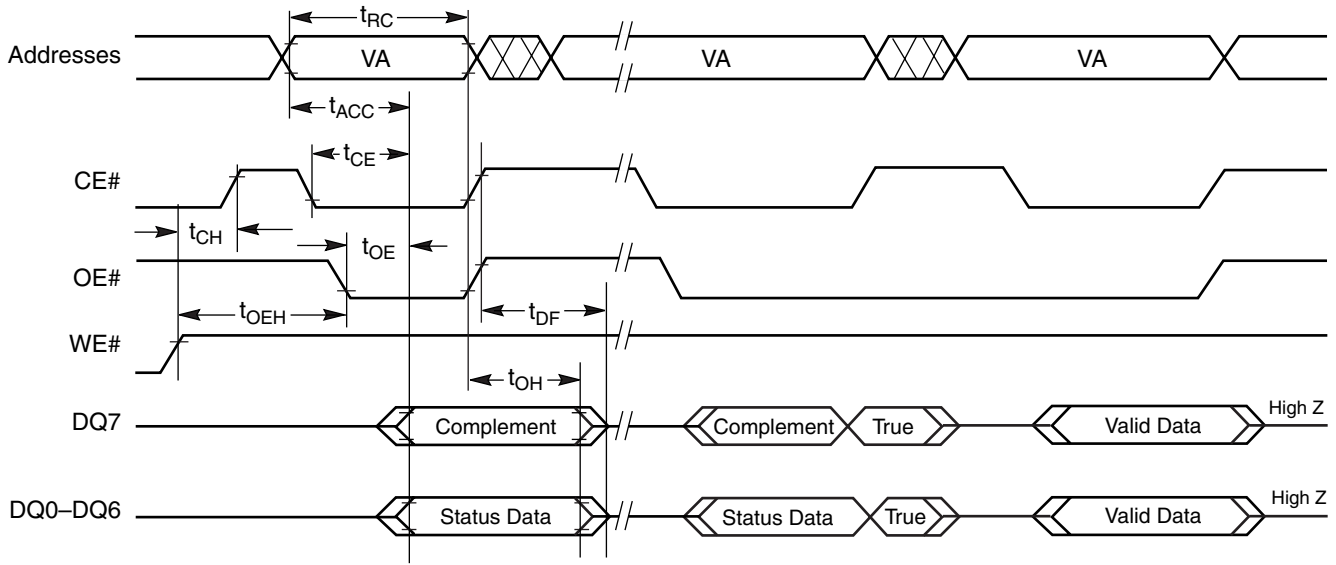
$t_{RC}$

Addresses VA VA VA

$t_{ACC}$

$t_{CE}$

CE#

$t_{CH}$

$t_{OE}$

OE#

$t_{OEH}$

$t_{DF}$

WE#

$t_{OH}$

DQ7 Complement Complement True Valid Data High Z

DQ0–DQ6 Status Data Status Data True Valid Data High Z